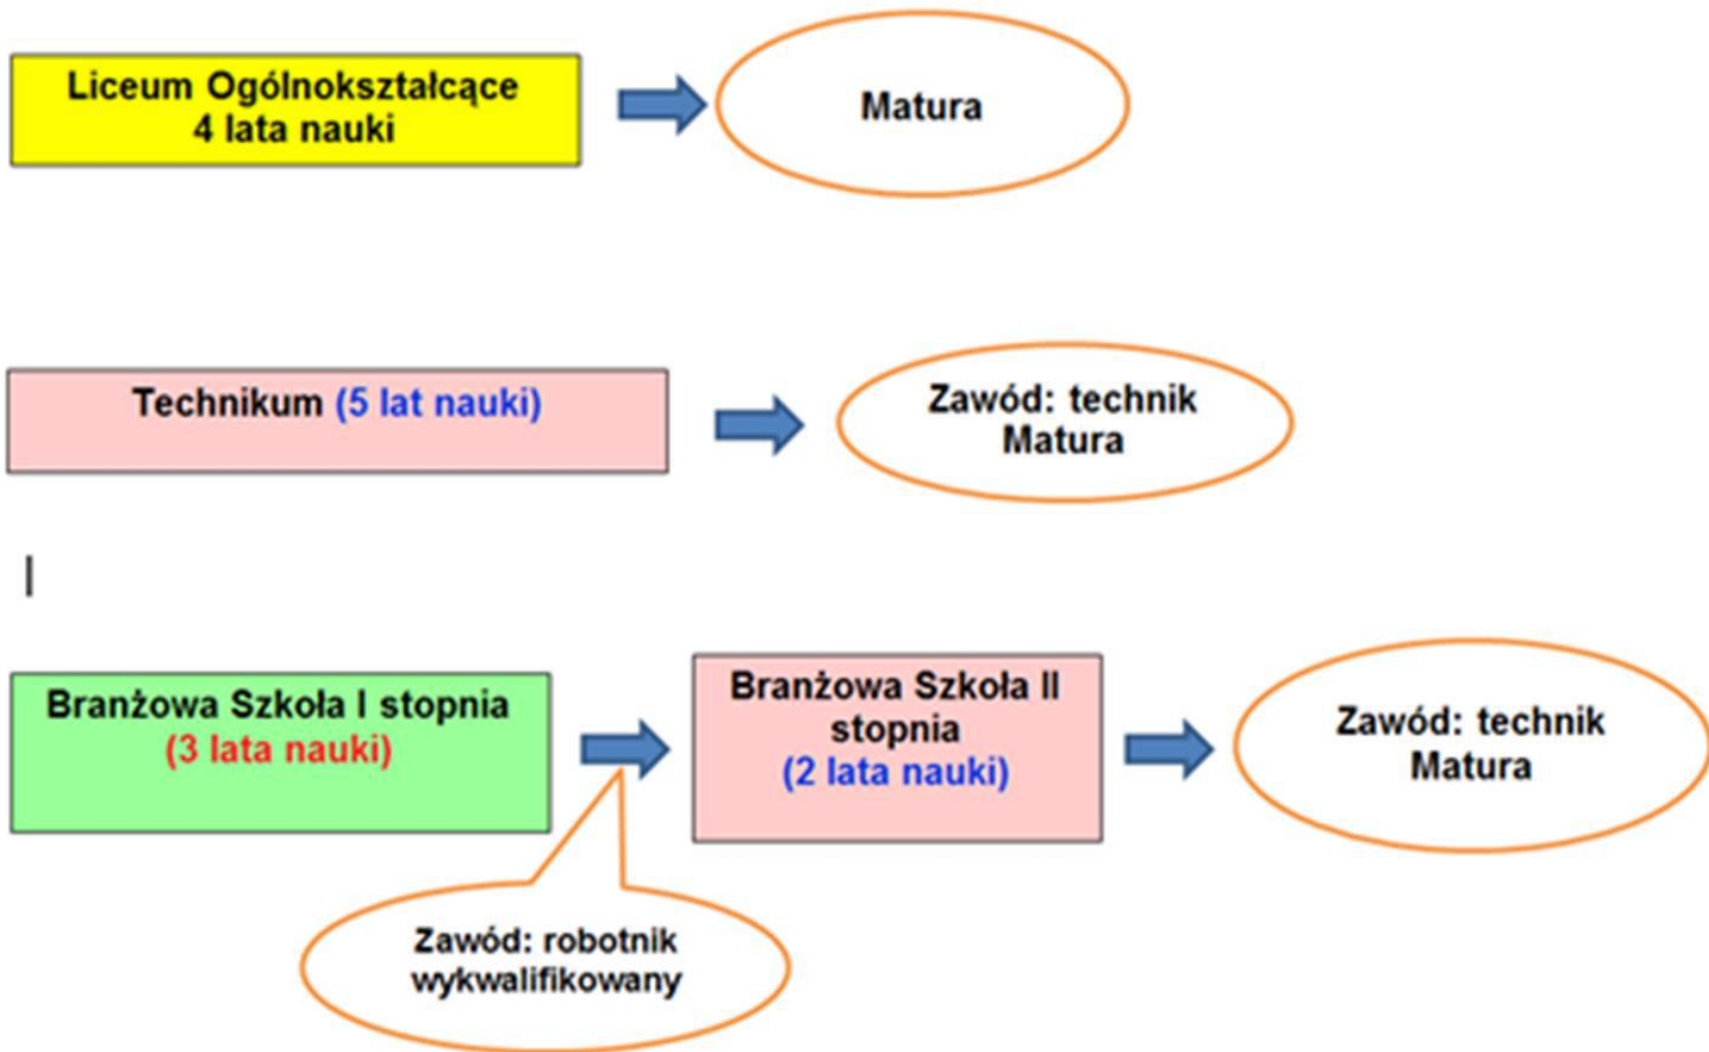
Liceum Ogólnokształcące
4 lata nauki

Matura

Technikum (5 lat nauki)

Zawód: technik
Matura

Branżowa Szkoła I stopnia
(3 lata nauki)

Branżowa Szkoła II stopnia
(2 lata nauki)

Zawód: technik
Matura

Zawód: robotnik wykwalifikowany